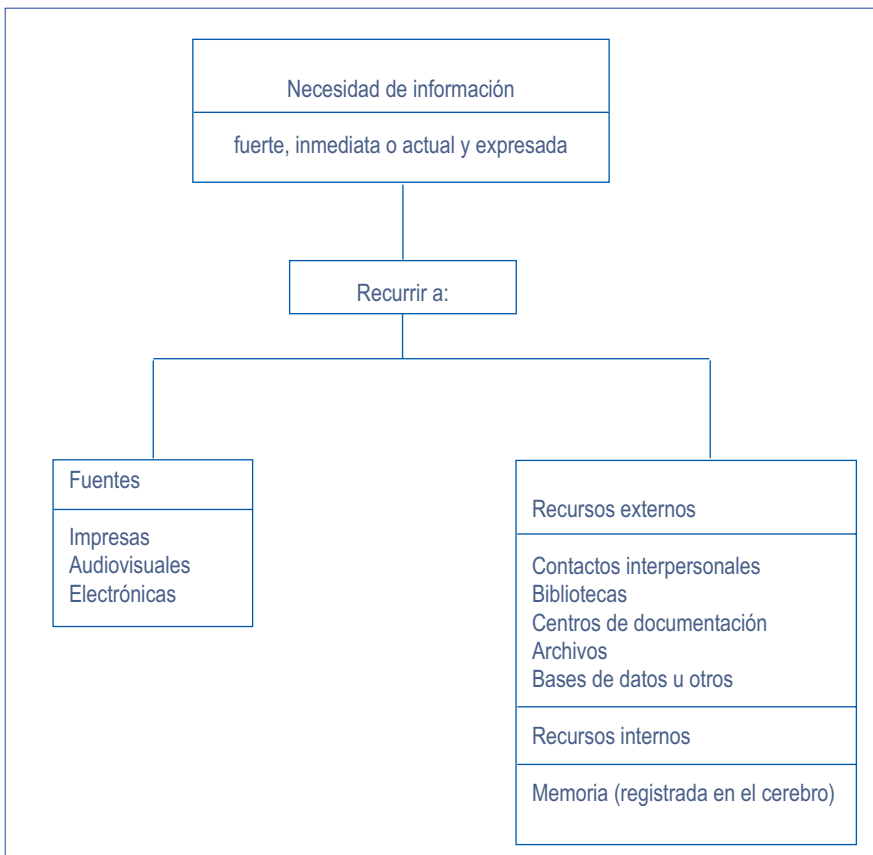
Necesidad de información

fuerte, inmediata o actual y expresada

Recurrir a:

Fuentes

Impresas
Audiovisuales
Electrónicas

Recursos externos

Contactos interpersonales
Bibliotecas
Centros de documentación
Archivos
Bases de datos u otros

Recursos internos

Memoria (registrada en el cerebro)